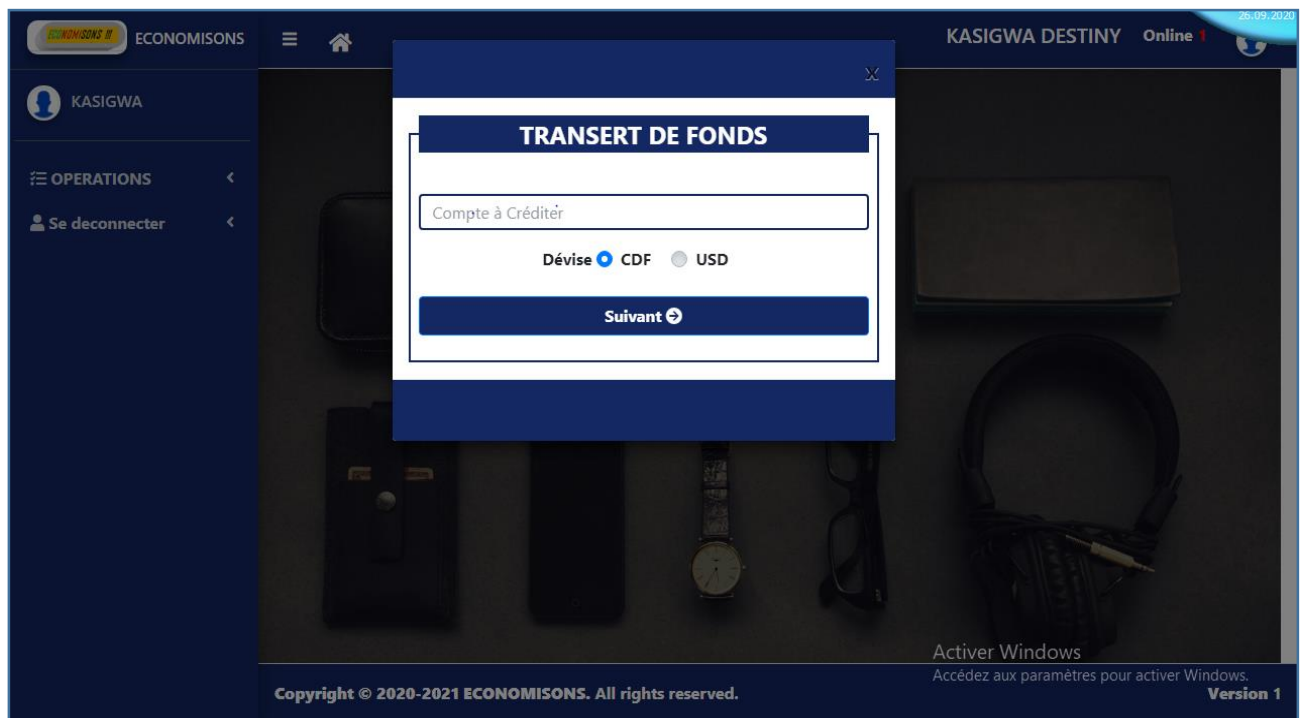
ECONOMISONS !! ECONOMISONS

KASIGWA DESTINY Online !

26.09.2020

KASIGWA

OPERATIONS

Se deconnecter

X

TRANSERT DE FONDS

Compte à Créditer

Dévise CDF USD

Suivant

Activer Windows
Accédez aux paramètres pour activer Windows.

Copyright © 2020-2021 ECONOMISONS. All rights reserved.

Version 1